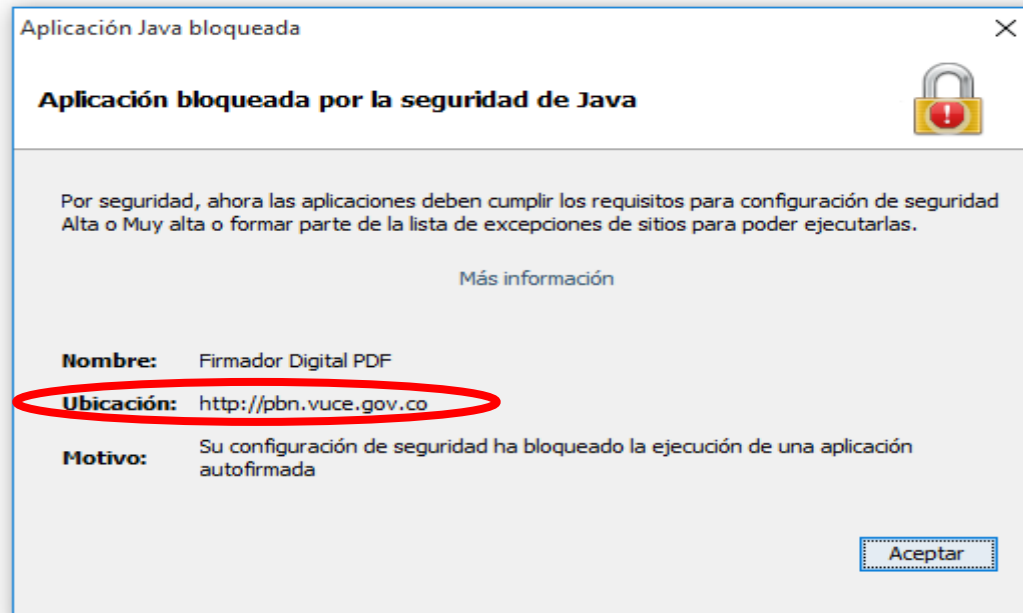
Aplicación Java bloqueada

×

Aplicación bloqueada por la seguridad de Java

Por seguridad, ahora las aplicaciones deben cumplir los requisitos para configuración de seguridad Alta o Muy alta o formar parte de la lista de excepciones de sitios para poder ejecutarlas.

Más información

| | |
|---|---|
| **Nombre:** | Firmador Digital PDF |
| **Ubicación:** | http://pbn.vuce.gov.co |
| **Motivo:** | Su configuración de seguridad ha bloqueado la ejecución de una aplicación autofirmada |

Aceptar